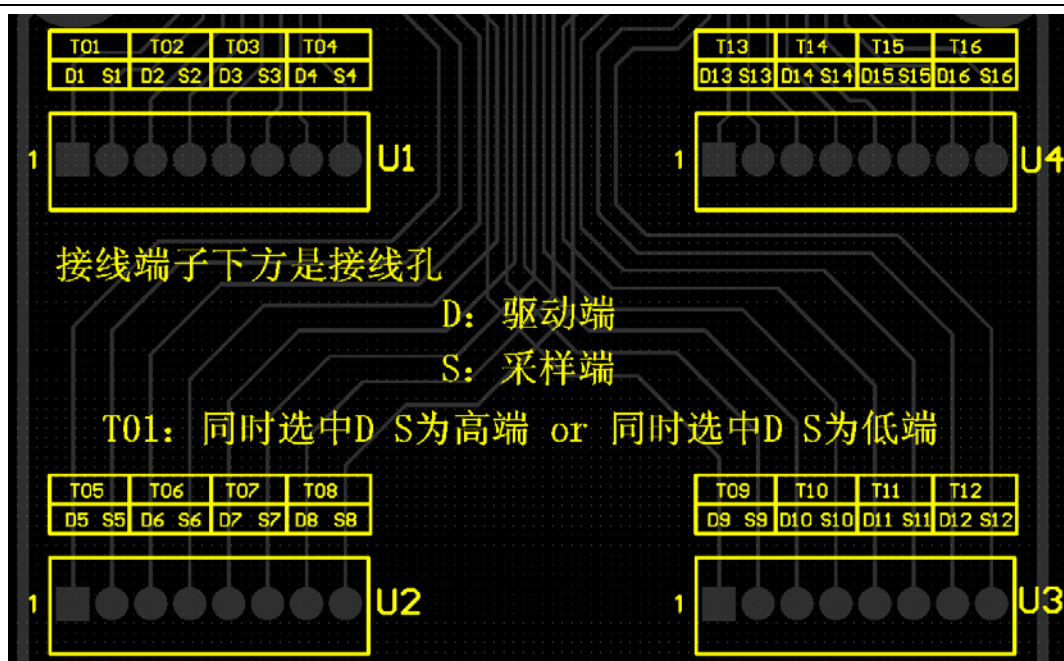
| T01 | T02 | T03 | T04 |
|---|---|---|---|
| D1 S1 | D2 S2 | D3 S3 | D4 S4 |

1 U1

| T13 | T14 | T15 | T16 |
|---|---|---|---|
| D13 S13 | D14 S14 | D15 S15 | D16 S16 |

1 U4

接线端子下方是接线孔

D：驱动端

S：采样端

T01：同时选中D S为高端 or 同时选中D S为低端

| T05 | T06 | T07 | T08 |
|---|---|---|---|
| D5 S5 | D6 S6 | D7 S7 | D8 S8 |

1 U2

| T09 | T10 | T11 | T12 |
|---|---|---|---|
| D9 S9 | D10 S10 | D11 S11 | D12 S12 |

1 U3